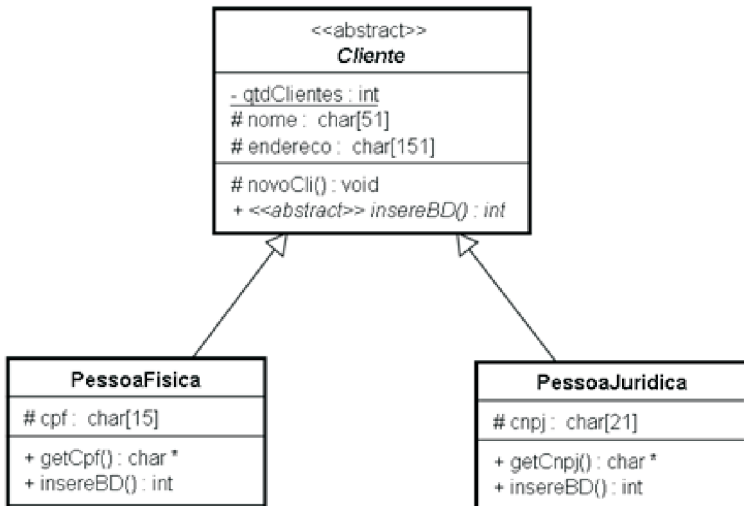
<<abstract>>
Cliente

- qtdClientes : int
# nome : char[51]
# endereco : char[151]

# novoCli() : void
+ <<abstract>> insereBD() : int

PessoaFisica

# cpf : char[15]

+ getCpf() : char *
+ insereBD() : int

PessoaJuridica

# cnpj : char[21]

+ getCnpj() : char *
+ insereBD() : int